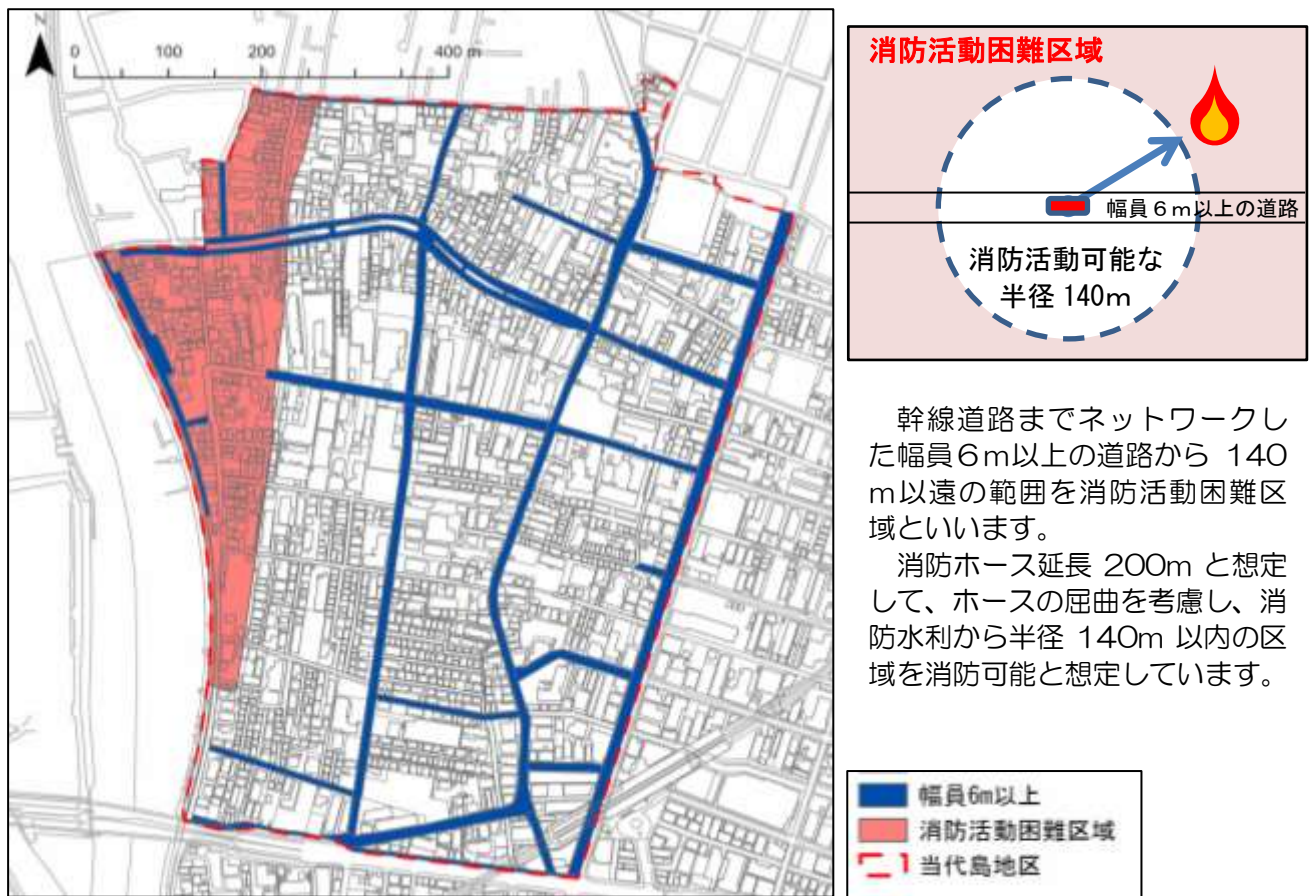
N

0 100 200 400 m

消防活動困難区域

幅員６m以上の道路

消防活動可能な
半径 140m

幹線道路までネットワークした幅員６m以上の道路から 140m以遠の範囲を消防活動困難区域といいます。

消防ホース延長 200m と想定して、ホースの屈曲を考慮し、消防水利から半径 140m 以内の区域を消防可能と想定しています。

幅員6m以上
消防活動困難区域
当代島地区